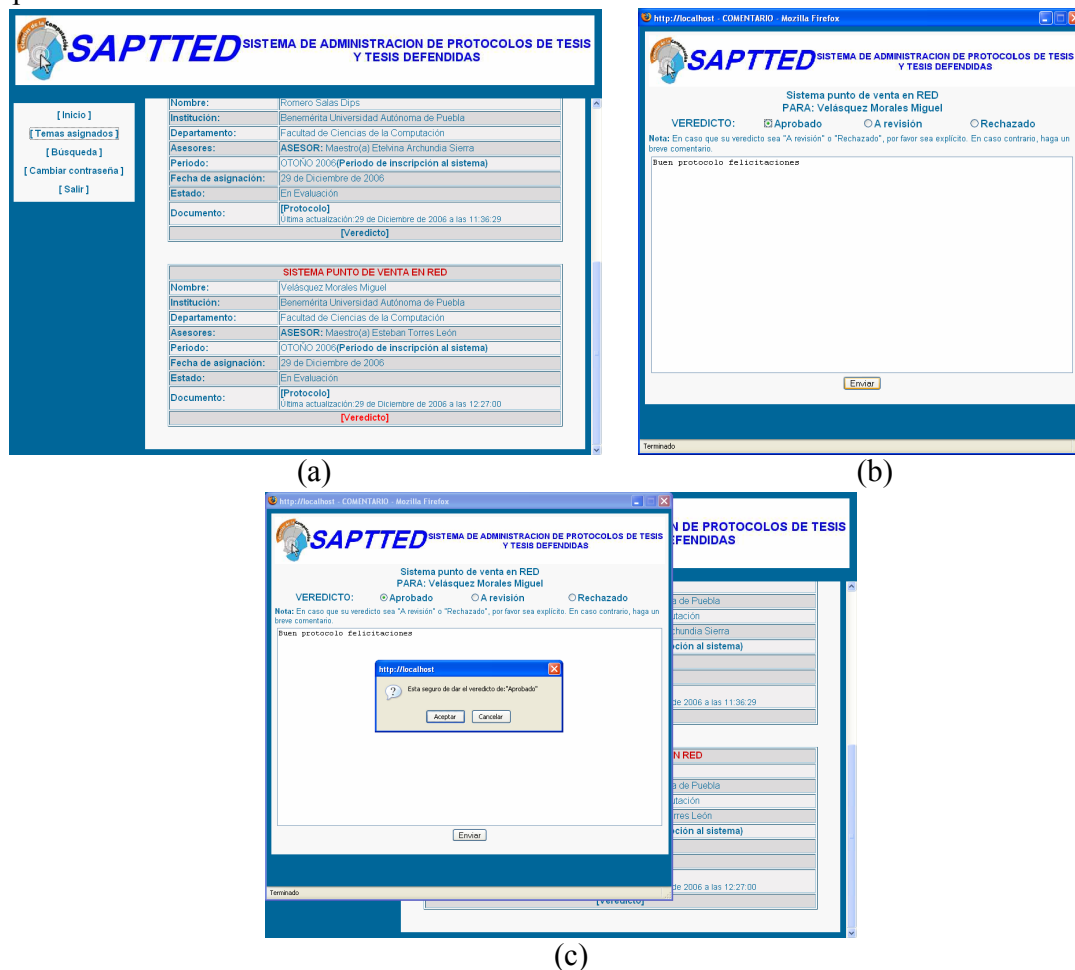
SAPTTED SISTEMA DE ADMINISTRACION DE PROTOCOLOS DE TESIS Y TESIS DEFENDIDAS

[ Inicio ]
[ Temas asignados ]
[ Búsqueda ]
[ Cambiar contraseña ]
[ Salir ]

| Nombre: | Romero Salas Dips |
|---|---|
| Institución: | Benemérita Universidad Autónoma de Puebla |
| Departamento: | Facultad de Ciencias de la Computación |
| Asesores: | ASESOR: Maestro(a) Etelvina Archundia Sierra |
| Periodo: | OTOÑO 2006(Periodo de inscripción al sistema) |
| Fecha de asignación: | 29 de Diciembre de 2006 |
| Estado: | En Evaluación |
| Documento: | [Protocolo] Última actualización:29 de Diciembre de 2006 a las 11:36:29 |
| [Veredicto] | |

| SISTEMA PUNTO DE VENTA EN RED | |
|---|---|
| Nombre: | Velásquez Morales Miguel |
| Institución: | Benemérita Universidad Autónoma de Puebla |
| Departamento: | Facultad de Ciencias de la Computación |
| Asesores: | ASESOR: Maestro(a) Esteban Torres León |
| Periodo: | OTOÑO 2006(Periodo de inscripción al sistema) |
| Fecha de asignación: | 29 de Diciembre de 2006 |
| Estado: | En Evaluación |
| Documento: | [Protocolo] Última actualización:29 de Diciembre de 2006 a las 12:27:00 |
| [Veredicto] | |

(a)

http://localhost - COMENTARIO - Mozilla Firefox

SAPTTED SISTEMA DE ADMINISTRACION DE PROTOCOLOS DE TESIS Y TESIS DEFENDIDAS

Sistema punto de venta en RED
PARA: Velásquez Morales Miguel
VEREDICTO: Aprobado A revisión Rechazado
Nota: En caso que su veredicto sea "A revisión" o "Rechazado", por favor sea explícito. En caso contrario, haga un breve comentario.

Buen protocolo felicitaciones

Enviar

Terminado

(b)

http://localhost - COMENTARIO - Mozilla Firefox

SAPTTED SISTEMA DE ADMINISTRACION DE PROTOCOLOS DE TESIS Y TESIS DEFENDIDAS

Sistema punto de venta en RED
PARA: Velásquez Morales Miguel
VEREDICTO: Aprobado A revisión Rechazado
Nota: En caso que su veredicto sea "A revisión" o "Rechazado", por favor sea explícito. En caso contrario, haga un breve comentario.

Buen protocolo felicitaciones

http://localhost
Esta seguro de dar el veredicto de:"Aprobado"
Aceptar Cancelar

Enviar

Terminado

N DE PROTOCOLOS DE TESIS EFENDIDAS
a de Puebla
utación
hundia Sierra
ción al sistema)
de 2006 a las 11:36:29
N RED
a de Puebla
utación
rres León
ción al sistema)
de 2006 a las 12:27:00
[Veredicto]

(c)